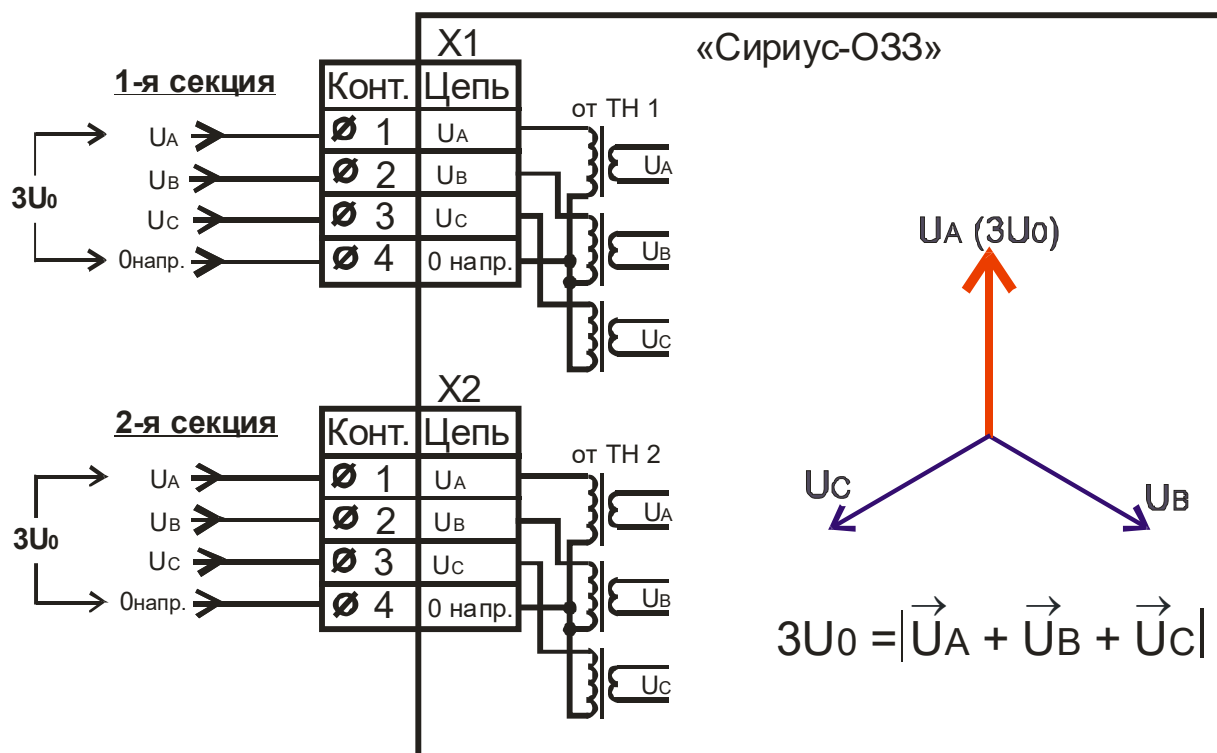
«Сириус-ОЗЗ»

X1

1-я секция

| Конт. | Цепь |
|---|---|
| Ø 1 | $U_A$ |
| Ø 2 | $U_B$ |
| Ø 3 | $U_C$ |
| Ø 4 | 0 напр. |

$U_A$
$U_B$
$U_C$
0напр.
$3U_0$

от ТН 1
$U_A$
$U_B$
$U_C$

X2

2-я секция

| Конт. | Цепь |
|---|---|
| Ø 1 | $U_A$ |
| Ø 2 | $U_B$ |
| Ø 3 | $U_C$ |
| Ø 4 | 0 напр. |

$U_A$
$U_B$
$U_C$
0напр.
$3U_0$

от ТН 2
$U_A$
$U_B$
$U_C$

$U_A$ ($3U_0$)
$U_C$
$U_B$

$3U_0 = |\vec{U_A} + \vec{U_B} + \vec{U_C}|$